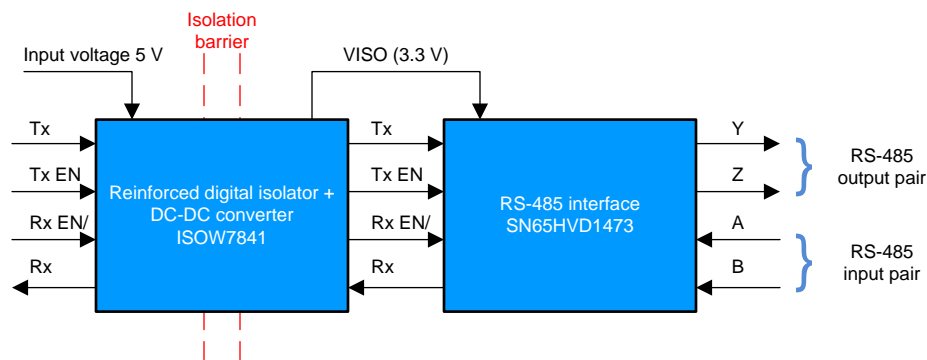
Isolation barrier

Input voltage 5 V

VISO (3.3 V)

Tx

Tx EN

Rx EN/

Rx

Reinforced digital isolator + DC-DC converter ISOW7841

Tx

Tx EN

Rx EN/

Rx

RS-485 interface SN65HVD1473

Y

Z

A

B

RS-485 output pair

RS-485 input pair